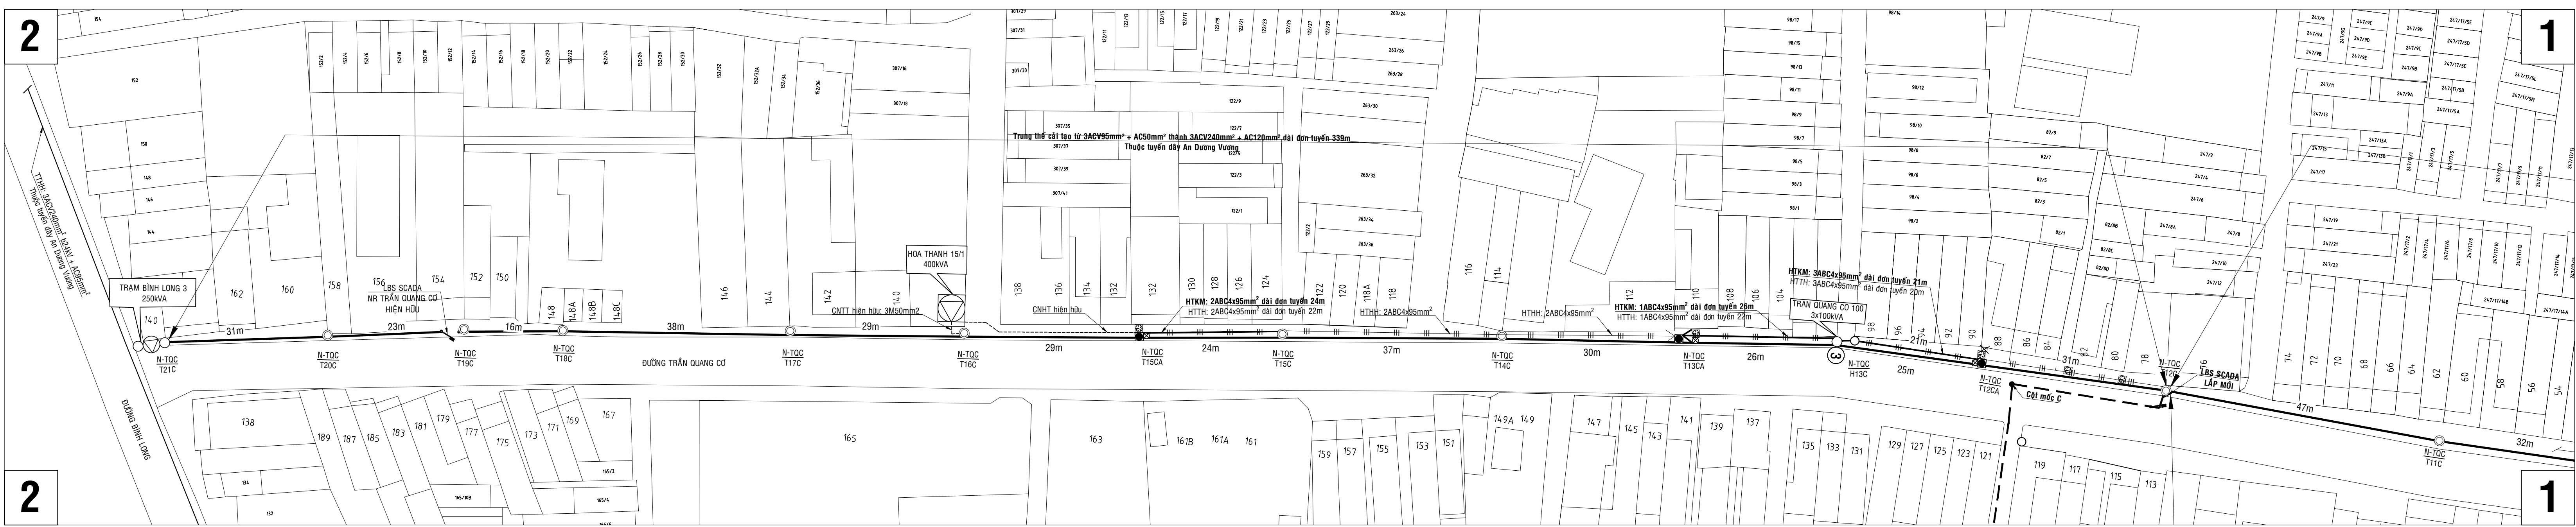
2

1

TTHH: 3ACV240mm² 3CXLV + AC95mm²
Thuộc tuyến dây An Dương Vương

TRAM BÌNH LONG 3
250kVA

Trung thế cải tạo từ 3ACV95mm² + AC50mm² thành 3ACV240mm² + AC120mm² dài đơn tuyến 339m
Thuộc tuyến dây An Dương Vương

LBS SCADA
NR TRẦN QUANG CƠ
HIỆN HỮU

HOA THANH 15/1
400kVA

CNTT hiện hữu: 3M50mm2

CNHT hiện hữu

HTKM: 2ABC4x95mm² dài đơn tuyến 24m
HTTH: 2ABC4x95mm² dài đơn tuyến 22m

HTHH: 2ABC4x95mm²

HTHH: 2ABC4x95mm²

HTKM: 1ABC4x95mm² dài đơn tuyến 26m
HTTH: 1ABC4x95mm² dài đơn tuyến 22m

TRAN QUANG CO 100
3x100kVA

HTKM: 3ABC4x95mm² dài đơn tuyến 21m
HTTH: 3ABC4x95mm² dài đơn tuyến 20m

LBS SCADA
LẮP MỚI

Cột mốc C

31m 23m 16m 38m 29m 29m 24m 37m 30m 26m 21m 31m 25m 47m 32m

N-TQC T21C
N-TQC T20C
N-TQC T19C
N-TQC T18C
N-TQC T17C
N-TQC T16C
N-TQC T15CA
N-TQC T15C
N-TQC T14C
N-TQC T13CA
N-TQC H13C
N-TQC T12CA
N-TQC T12C
N-TQC T11C

ĐƯỜNG TRẦN QUANG CƠ

ĐƯỜNG BÌNH LONG

3

2

1